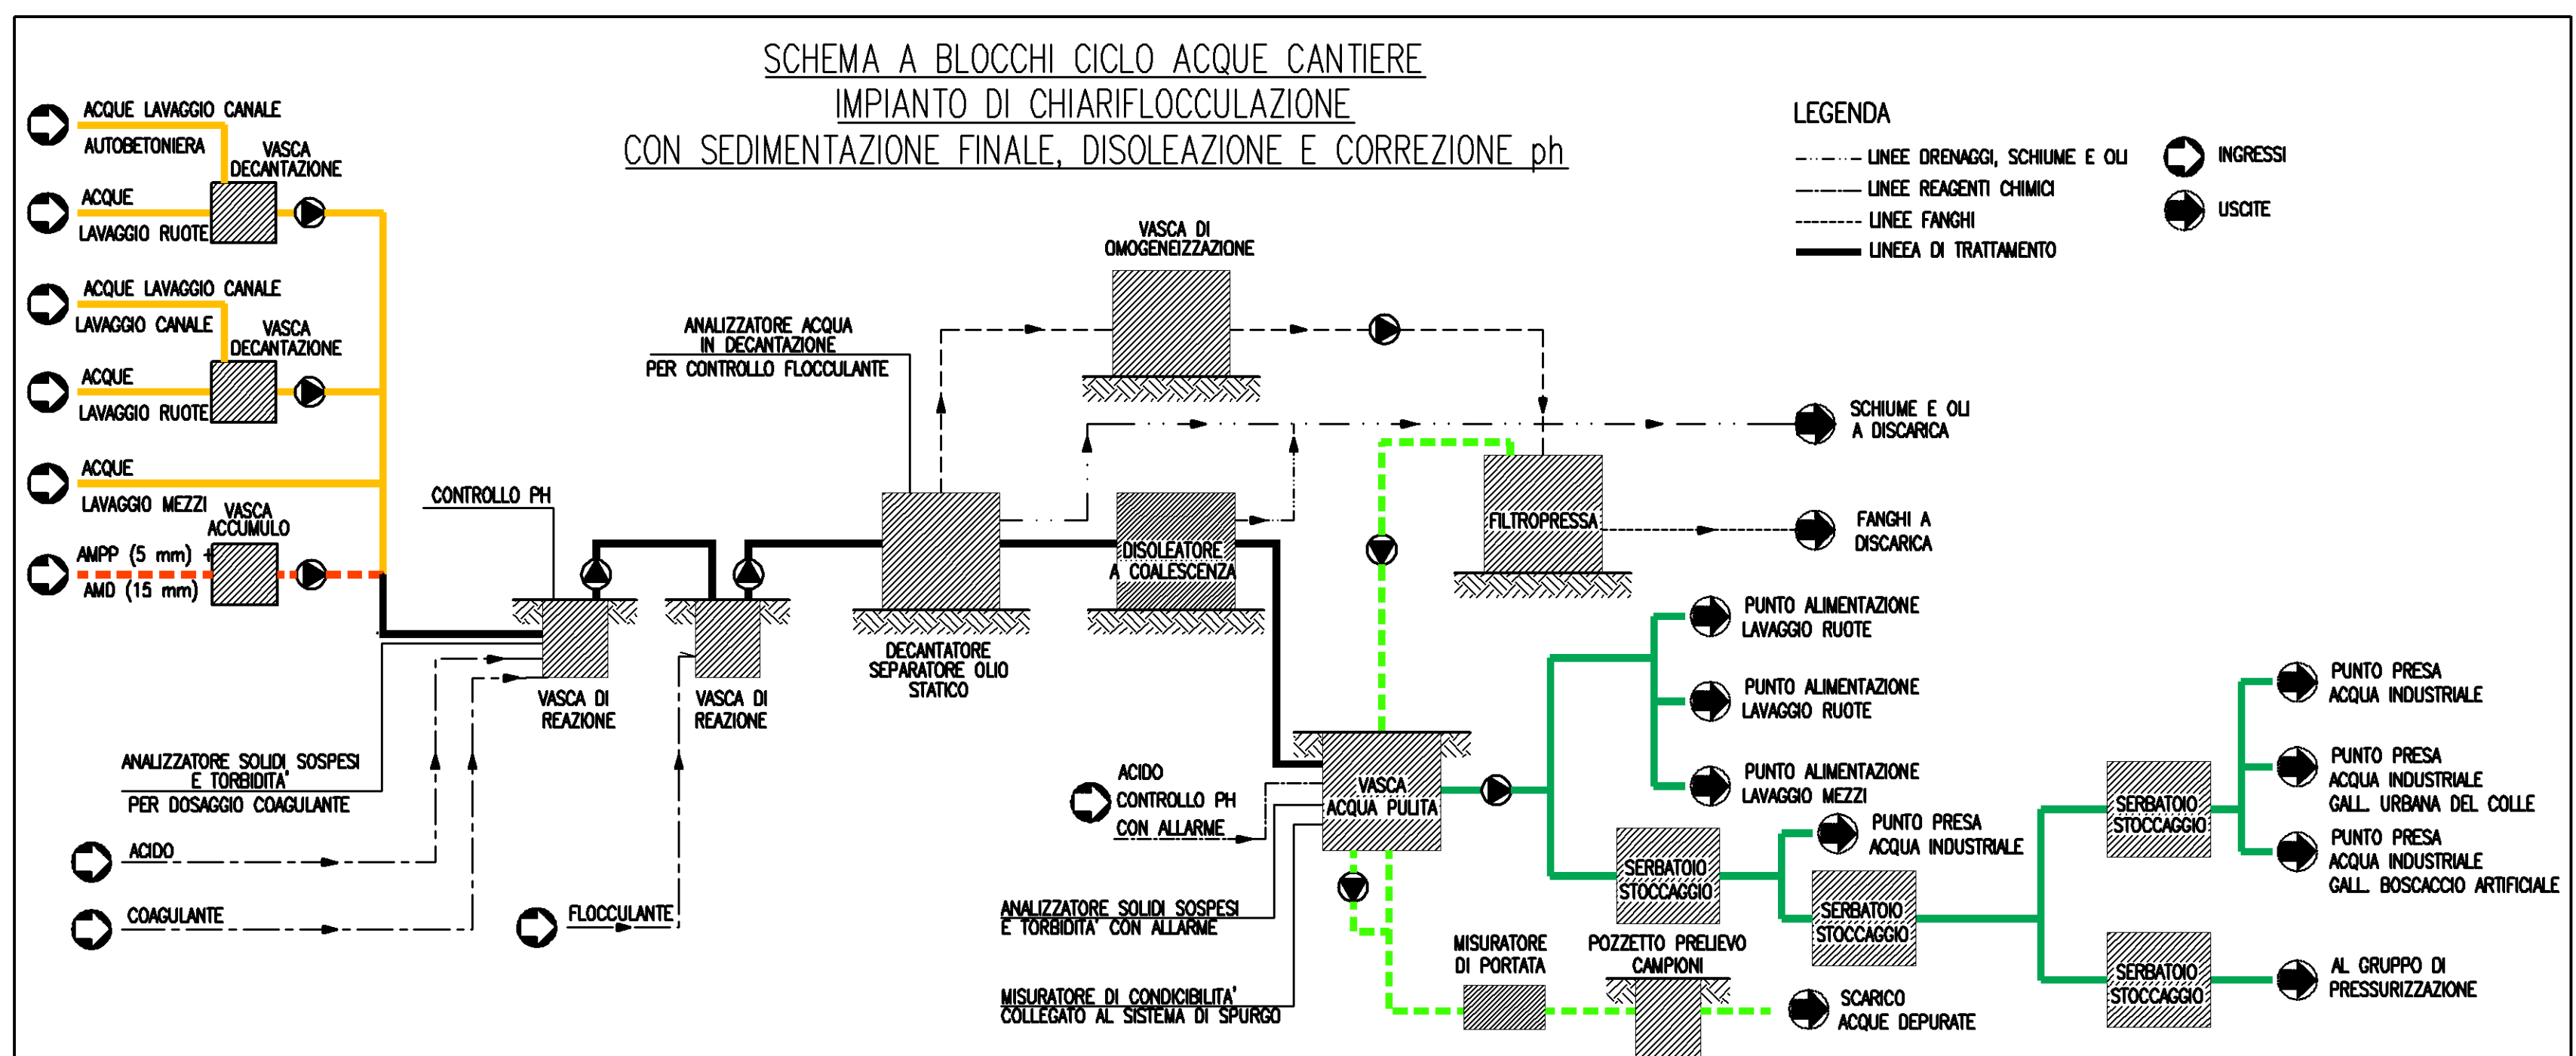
SCHEMA A BLOCCHI CICLO ACQUE CANTIERE
IMPIANTO DI CHIARIFLOCCULAZIONE
CON SEDIMENTAZIONE FINALE, DISOLEAZIONE E CORREZIONE ph

LEGENDA
LINEE DRENAGGI, SCHIUME E OLI
LINEE REAGENTI CHIMICI
LINEE FANGHI
LINEEA DI TRATTAMENTO
INGRESSI
USCITE

ACQUE LAVAGGIO CANALE
AUTOBETONIERA
VASCA DECANTAZIONE
ACQUE LAVAGGIO RUOTE
ACQUE LAVAGGIO CANALE
LAVAGGIO CANALE
VASCA DECANTAZIONE
ACQUE LAVAGGIO RUOTE
ACQUE LAVAGGIO MEZZI
VASCA ACCUMULO
AMPP (5 mm) +
AMD (15 mm)

CONTROLLO PH
ANALIZZATORE ACQUA IN DECANTAZIONE PER CONTROLLO FLOCCULANTE
VASCA DI OMOGENEIZZAZIONE
SCHIUME E OLI A DISCARICA
FILTROPRESSA
FANGHI A DISCARICA
DISOLEATORE A COALESCENZA
DECANTATORE SEPARATORE OLIO STATICO
VASCA DI REAZIONE
VASCA DI REAZIONE
ANALIZZATORE SOLIDI SOSPESI E TORBIDITA' PER DOSAGGIO COAGULANTE
ACIDO
COAGULANTE
FLOCCULANTE

PUNTO ALIMENTAZIONE LAVAGGIO RUOTE
PUNTO ALIMENTAZIONE LAVAGGIO RUOTE
PUNTO ALIMENTAZIONE LAVAGGIO MEZZI
PUNTO PRESA ACQUA INDUSTRIALE
PUNTO PRESA ACQUA INDUSTRIALE
GALL. URBANA DEL COLLE
PUNTO PRESA ACQUA INDUSTRIALE
GALL. BOSCACCIO ARTIFICIALE
PUNTO PRESA ACQUA INDUSTRIALE
SERBATOIO STOCCAGGIO
SERBATOIO STOCCAGGIO
SERBATOIO STOCCAGGIO
SERBATOIO STOCCAGGIO
AL GRUPPO DI PRESSURIZZAZIONE
VASCA ACQUA PULITA
ACIDO CONTROLLO PH CON ALLARME
ANALIZZATORE SOLIDI SOSPESI E TORBIDITA' CON ALLARME
MISURATORE DI CONDICIBILITA' COLLEGATO AL SISTEMA DI SPURGO
MISURATORE DI PORTATA
POZZETTO PRELIEVO CAMPIONI
SCARICO ACQUE DEPURATE